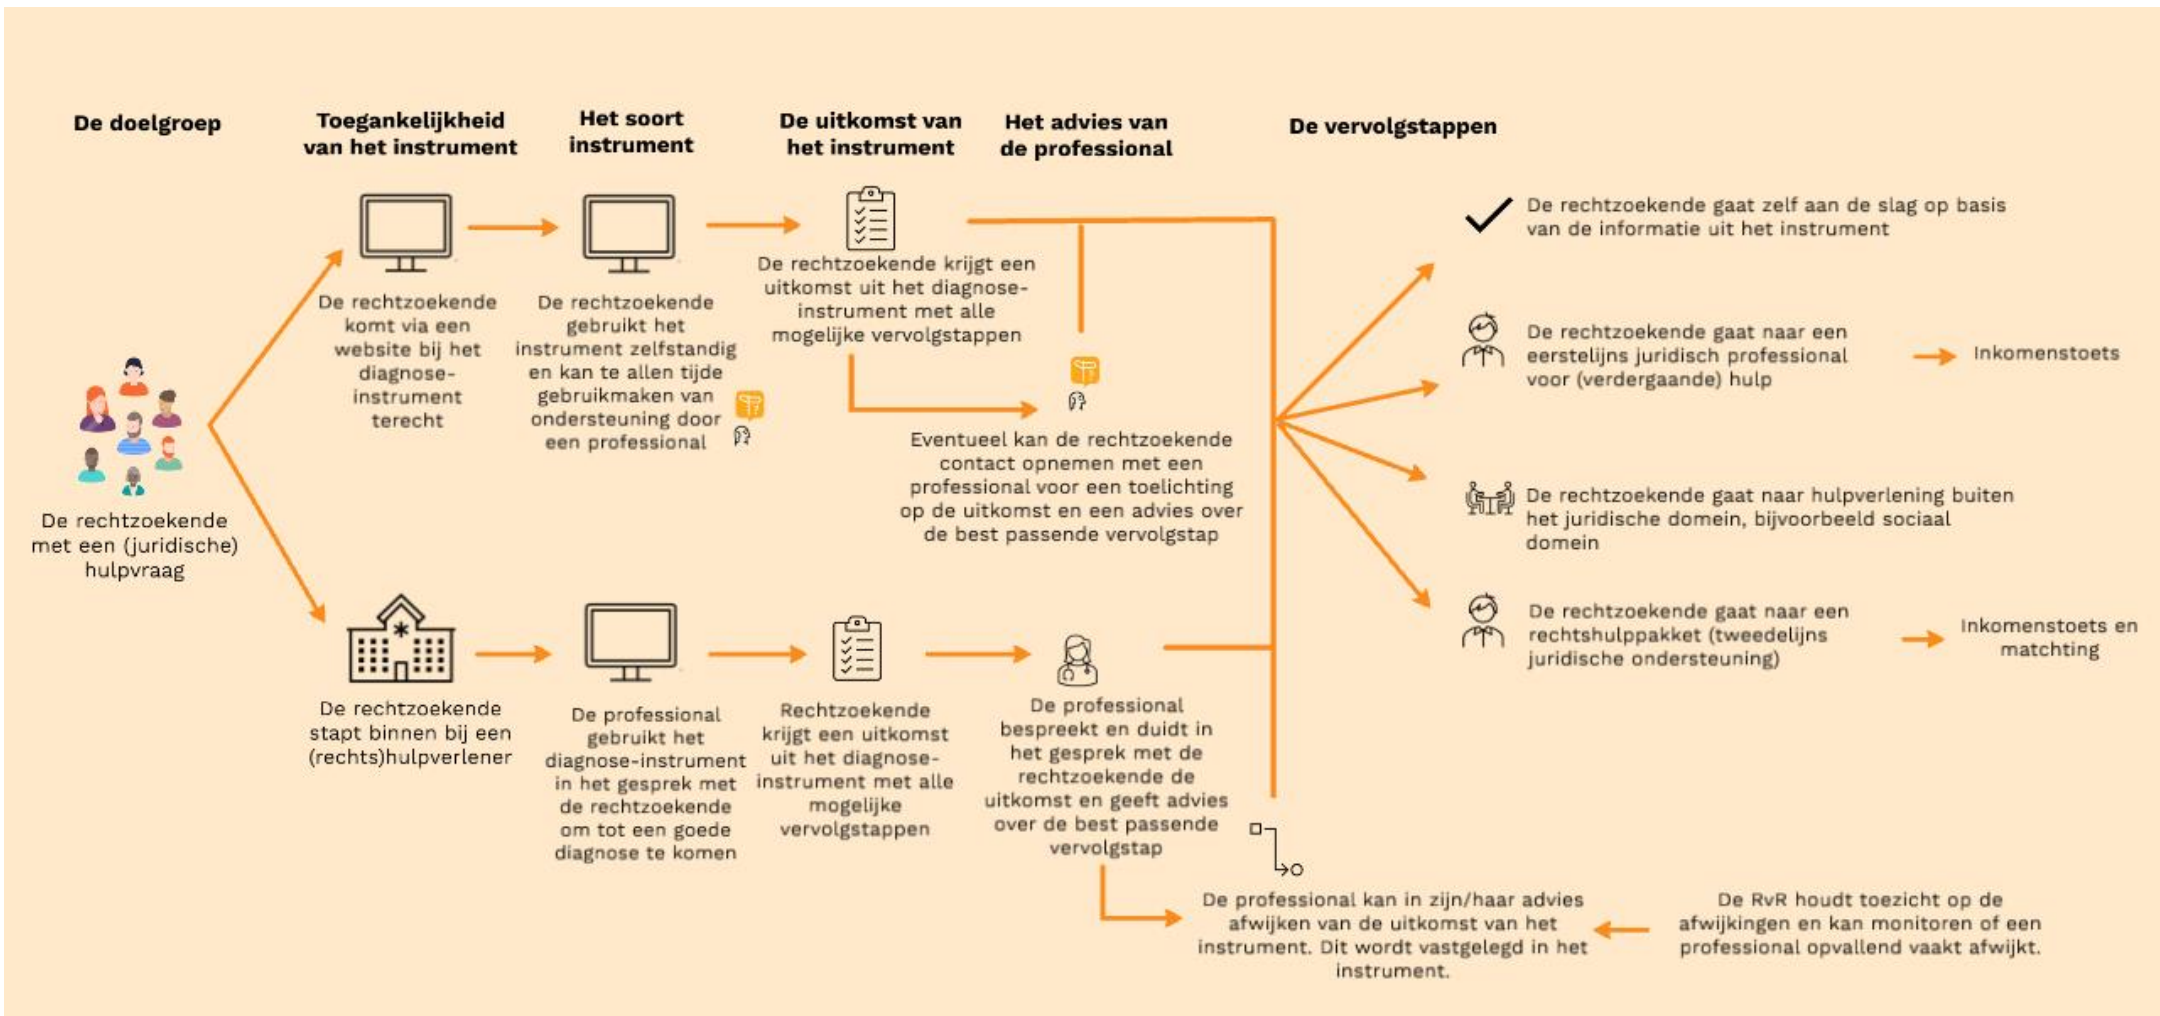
De doelgroep

Toegankelijkheid van het instrument

Het soort instrument

De uitkomst van het instrument

Het advies van de professional

De vervolgstappen

De rechtzoekende met een (juridische) hulpvraag

De rechtzoekende komt via een website bij het diagnose-instrument terecht

De rechtzoekende gebruikt het instrument zelfstandig en kan te allen tijde gebruikmaken van ondersteuning door een professional

De rechtzoekende krijgt een uitkomst uit het diagnose-instrument met alle mogelijke vervolgstappen

Eventueel kan de rechtzoekende contact opnemen met een professional voor een toelichting op de uitkomst en een advies over de best passende vervolgstap

De rechtzoekende stapt binnen bij een (rechts)hulpverlener

De professional gebruikt het diagnose-instrument in het gesprek met de rechtzoekende om tot een goede diagnose te komen

Rechtzoekende krijgt een uitkomst uit het diagnose-instrument met alle mogelijke vervolgstappen

De professional bespreekt en duidt in het gesprek met de rechtzoekende de uitkomst en geeft advies over de best passende vervolgstap

De rechtzoekende gaat zelf aan de slag op basis van de informatie uit het instrument

De rechtzoekende gaat naar een eerstelijns juridisch professional voor (verdergaande) hulp

Inkomenstoets

De rechtzoekende gaat naar hulpverlening buiten het juridische domein, bijvoorbeeld sociaal domein

De rechtzoekende gaat naar een rechtshulppakket (tweedelijns juridische ondersteuning)

Inkomenstoets en matchting

De professional kan in zijn/haar advies afwijken van de uitkomst van het instrument. Dit wordt vastgelegd in het instrument.

De RvR houdt toezicht op de afwijkingen en kan monitoren of een professional opvallend vaakt afwijkt.